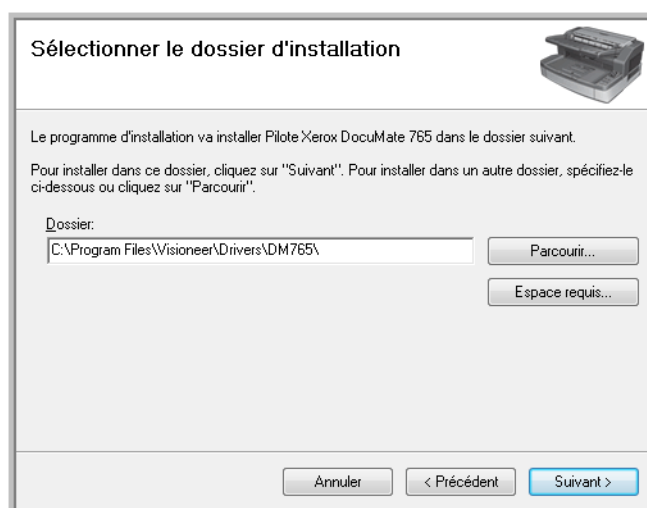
Sélectionner le dossier d'installation

Le programme d'installation va installer Pilote Xerox DocuMate 765 dans le dossier suivant.

Pour installer dans ce dossier, cliquez sur "Suivant". Pour installer dans un autre dossier, spécifiez-le ci-dessous ou cliquez sur "Parcourir".

Dossier:

C:\Program Files\Visioneer\Drivers\DM765\

Parcourir...

Espace requis...

Annuler

< Précédent

Suivant >